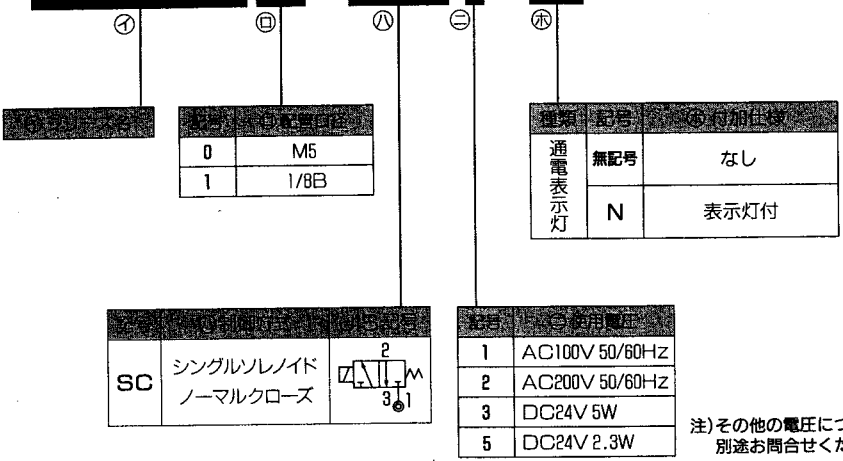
㋑ ㋺ ㋩ ㋥ ㋭

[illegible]

| 記号 | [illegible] |
|---|---|
| 0 | M5 |
| 1 | 1/8B |

| 種類 | 記号 | ㋭ 付加仕様 |
|---|---|---|
| 通電表示灯 | 無記号 | なし |
| | N | 表示灯付 |

| 記号 | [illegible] | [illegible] |
|---|---|---|
| SC | シングルソレノイド ノーマルクローズ | 2 3 1 |

| 記号 | ㋥ 使用電圧 |
|---|---|
| 1 | AC100V 50/60Hz |
| 2 | AC200V 50/60Hz |
| 3 | DC24V 5W |
| 5 | DC24V 2.3W |

注)その他の電圧につ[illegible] 別途お問合せくだ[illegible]